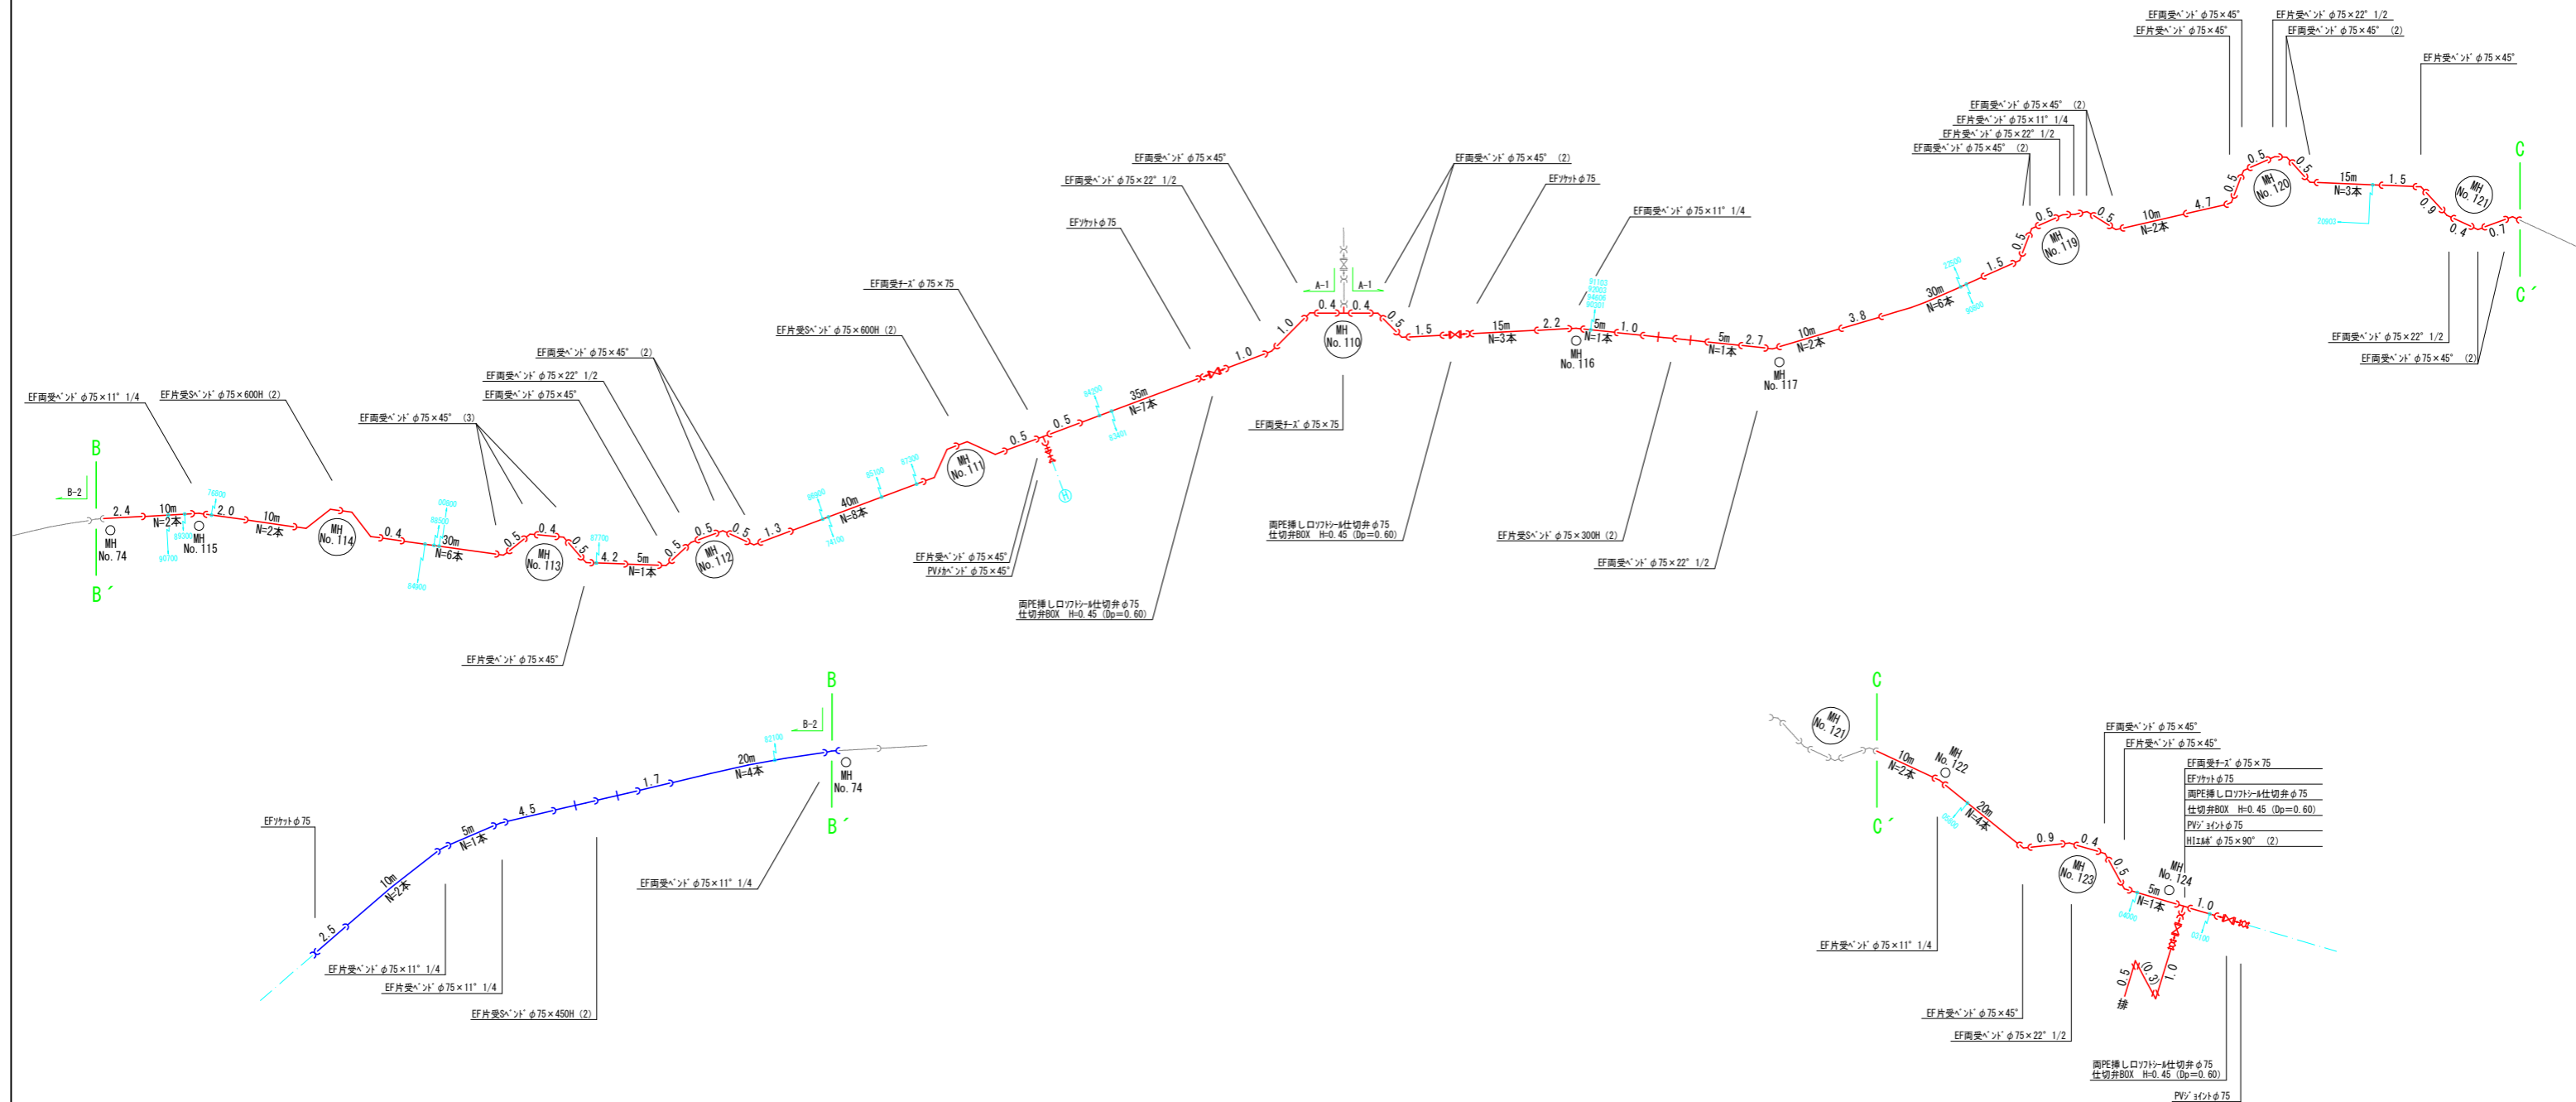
EF両受ﾍﾞﾝﾄﾞ φ75×45°
EF片受ﾍﾞﾝﾄﾞ φ75×45°
EF片受ﾍﾞﾝﾄﾞ φ75×22° 1/2
EF両受ﾍﾞﾝﾄﾞ φ75×45° (2)
EF片受ﾍﾞﾝﾄﾞ φ75×45°

EF両受ﾍﾞﾝﾄﾞ φ75×45° (2)
EF片受ﾍﾞﾝﾄﾞ φ75×11° 1/4
EF片受ﾍﾞﾝﾄﾞ φ75×22° 1/2
EF両受ﾍﾞﾝﾄﾞ φ75×45° (2)

EF両受ﾍﾞﾝﾄﾞ φ75×45°
EF両受ﾍﾞﾝﾄﾞ φ75×22° 1/2
EFｿｹｯﾄ φ75
EF両受ﾍﾞﾝﾄﾞ φ75×45° (2)
EFｿｹｯﾄ φ75
EF両受ﾍﾞﾝﾄﾞ φ75×11° 1/4
EF両受ﾁｰｽﾞ φ75×75
EF片受Sﾍﾞﾝﾄﾞ φ75×600H (2)
EF両受ﾍﾞﾝﾄﾞ φ75×45° (2)
EF両受ﾍﾞﾝﾄﾞ φ75×22° 1/2
EF両受ﾍﾞﾝﾄﾞ φ75×45°
EF両受ﾍﾞﾝﾄﾞ φ75×11° 1/4
EF片受Sﾍﾞﾝﾄﾞ φ75×600H (2)
EF両受ﾍﾞﾝﾄﾞ φ75×45° (3)

A-1 A-1
0.4 0.4
MH No. 110
1.0 1.0 0.5 1.5 15m N=3本 2.2 5m N=1本 1.0 5m N=1本 2.7 10m N=2本 3.8 30m N=6本 1.5 0.5 0.5 10m N=2本 4.7 0.5 0.5 0.5 15m N=3本 1.5 0.9 0.4 0.7
MH No. 116
MH No. 117
MH No. 119
MH No. 120
MH No. 121
C C´

EF片受ﾍﾞﾝﾄﾞ φ75×22° 1/2
EF両受ﾍﾞﾝﾄﾞ φ75×45° (2)

B
B-2
2.4 10m N=2本 2.0 10m N=2本 0.4 30m N=6本 0.5 0.4 0.5 4.2 5m N=1本 0.5 0.5 0.5 1.3 40m N=8本 0.5 0.5 35m N=7本
MH No. 74
MH No. 115
MH No. 114
MH No. 113
MH No. 112
MH No. 111
B´

EF両受ﾁｰｽﾞ φ75×75
両PE挿し口ｿﾌﾄｼｰﾙ仕切弁 φ75
仕切弁BOX H=0.45 (Dp=0.60)
EF片受Sﾍﾞﾝﾄﾞ φ75×300H (2)
EF両受ﾍﾞﾝﾄﾞ φ75×22° 1/2
EF片受ﾍﾞﾝﾄﾞ φ75×45°
PVﾒｶﾍﾞﾝﾄﾞ φ75×45°
両PE挿し口ｿﾌﾄｼｰﾙ仕切弁 φ75
仕切弁BOX H=0.45 (Dp=0.60)
EF片受ﾍﾞﾝﾄﾞ φ75×45°

B
B-2
20m N=4本 1.7 4.5 5m N=1本 10m N=2本 2.5
MH No. 74
B´
EFｿｹｯﾄ φ75
EF両受ﾍﾞﾝﾄﾞ φ75×11° 1/4
EF片受ﾍﾞﾝﾄﾞ φ75×11° 1/4
EF片受ﾍﾞﾝﾄﾞ φ75×11° 1/4
EF片受Sﾍﾞﾝﾄﾞ φ75×450H (2)

C
MH No. 121
10m N=2本
MH No. 122
20m N=4本
C´
0.9 0.4
MH No. 123
0.5
MH No. 124
5m N=1本 1.0
0.5 0.3 1.0
排
EF両受ﾍﾞﾝﾄﾞ φ75×45°
EF片受ﾍﾞﾝﾄﾞ φ75×45°
EF両受ﾁｰｽﾞ φ75×75
EFｿｹｯﾄ φ75
両PE挿し口ｿﾌﾄｼｰﾙ仕切弁 φ75
仕切弁BOX H=0.45 (Dp=0.60)
PVｼﾞｮｲﾝﾄ φ75
HIｴﾙﾎﾞ φ75×90° (2)
EF片受ﾍﾞﾝﾄﾞ φ75×11° 1/4
EF片受ﾍﾞﾝﾄﾞ φ75×45°
EF両受ﾍﾞﾝﾄﾞ φ75×22° 1/2
両PE挿し口ｿﾌﾄｼｰﾙ仕切弁 φ75
仕切弁BOX H=0.45 (Dp=0.60)
PVｼﾞｮｲﾝﾄ φ75